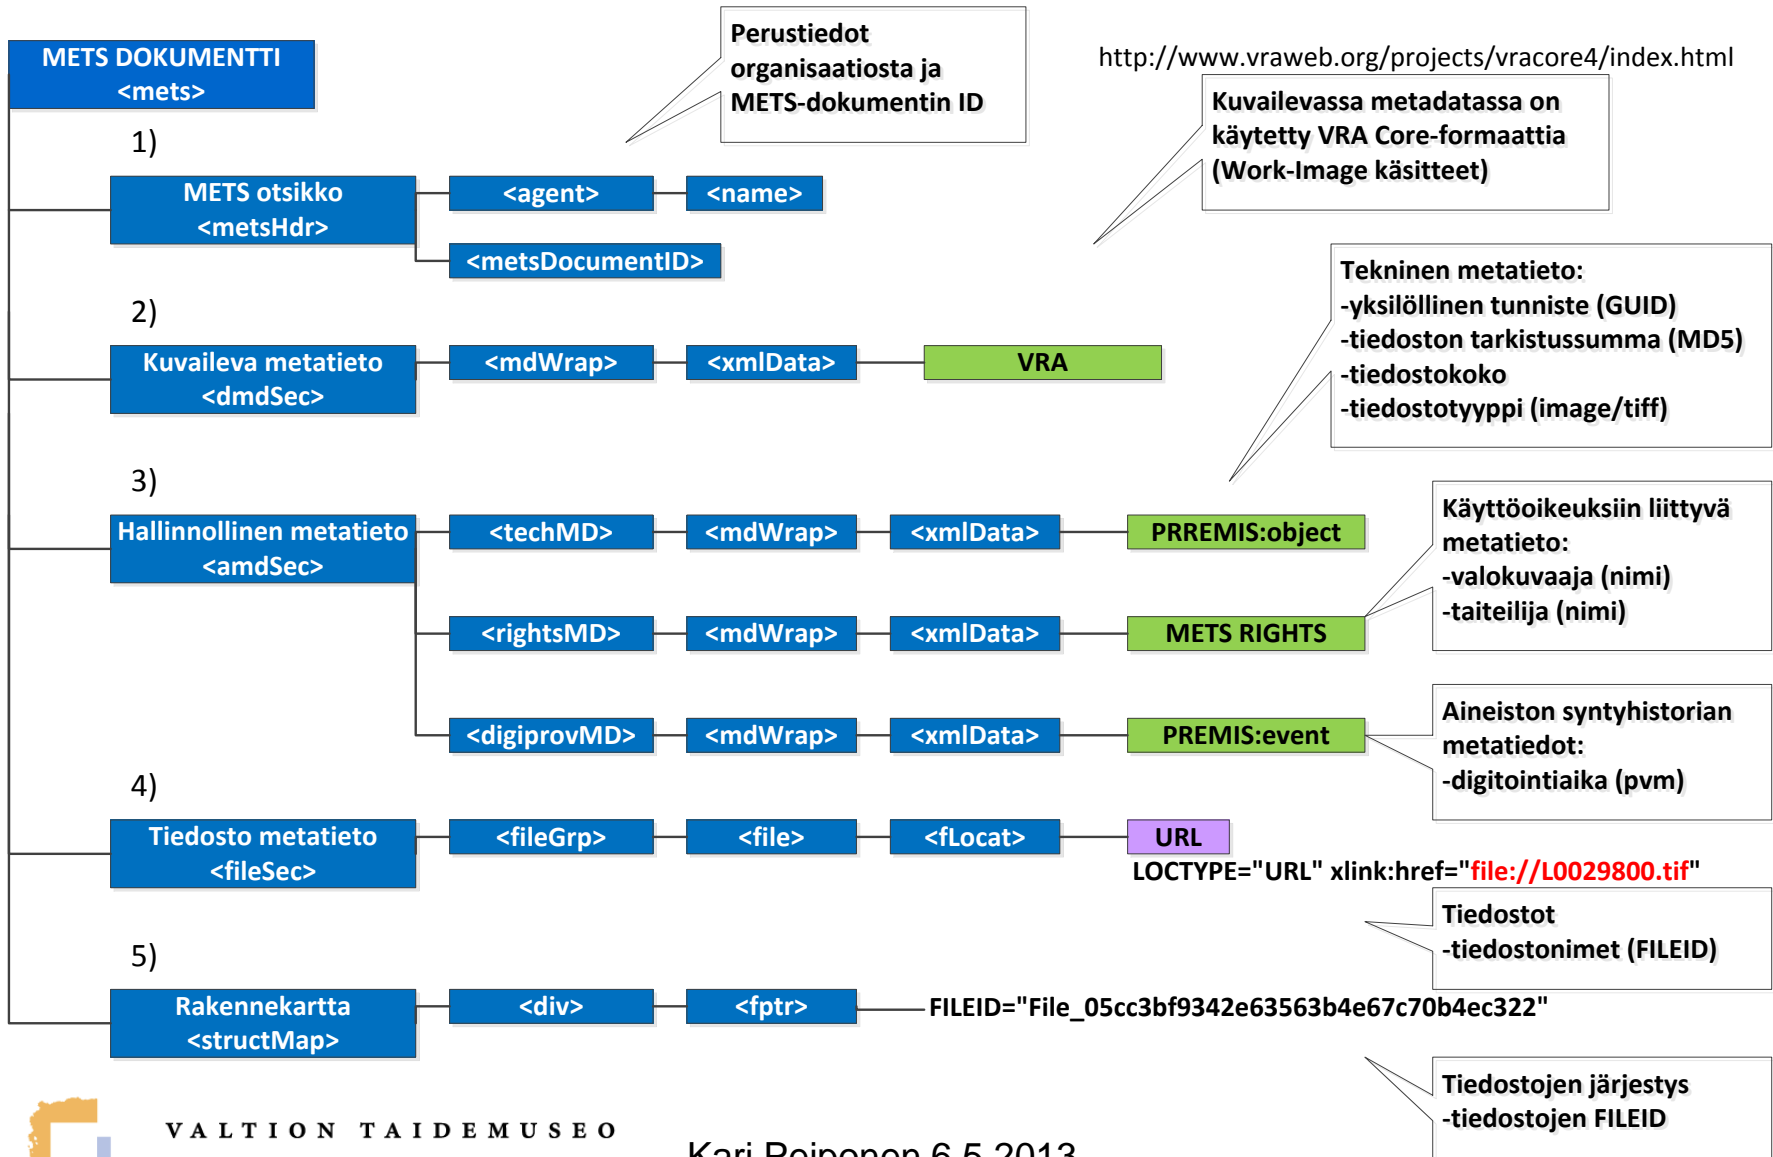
METS DOKUMENTTI
<mets>

Perustiedot organisaatiosta ja METS-dokumentin ID

http://www.vraweb.org/projects/vracore4/index.html

Kuvailevassa metadatassa on käytetty VRA Core-formaattia (Work-Image käsitteet)

1)

METS otsikko
<metsHdr>

<agent>

<name>

<metsDocumentID>

Tekninen metatieto:
-yksilöllinen tunniste (GUID)
-tiedoston tarkistussumma (MD5)
-tiedostokoko
-tiedostotyyppi (image/tiff)

2)

Kuvaileva metatieto
<dmdSec>

<mdWrap>

<xmlData>

VRA

3)

Hallinnollinen metatieto
<amdSec>

<techMD>

<mdWrap>

<xmlData>

PRREMIS:object

Käyttöoikeuksiin liittyvä metatieto:
-valokuvaaja (nimi)
-taiteilija (nimi)

<rightsMD>

<mdWrap>

<xmlData>

METS RIGHTS

<digiprovMD>

<mdWrap>

<xmlData>

PREMIS:event

Aineiston syntyhistorian metatiedot:
-digitointiaika (pvm)

4)

Tiedosto metatieto
<fileSec>

<fileGrp>

<file>

<fLocat>

URL

LOCTYPE="URL" xlink:href="file://L0029800.tif"

Tiedostot
-tiedostonimet (FILEID)

5)

Rakennekartta
<structMap>

<div>

<fptr>

FILEID="File_05cc3bf9342e63563b4e67c70b4ec322"

Tiedostojen järjestys
-tiedostojen FILEID

VALTION TAIDEMUSEO

Kari Reiponen 6.5.2013